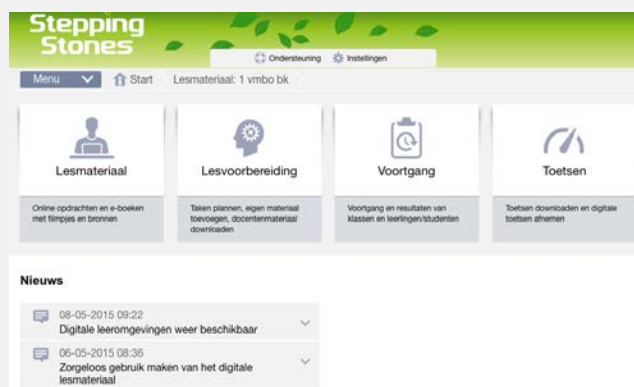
Stepping Stones

Ondersteuning Instellingen

Menu Start Lesmateriaal: 1 vmbo bk

Lesmateriaal

Online opdrachten en e-boeken met filmpjes en bronnen

Lesvoorbereiding

Taken plannen, eigen materiaal toevoegen, docentenmateriaal downloaden

Voortgang

Voortgang en resultaten van klassen en leerlingen/studenten

Toetsen

Toetsen downloaden en digitale toetsen afnemen

Nieuws

08-05-2015 09:22
Digitale leeromgevingen weer beschikbaar

06-05-2015 08:36
Zorgeloos gebruik maken van het digitale lesmateriaal